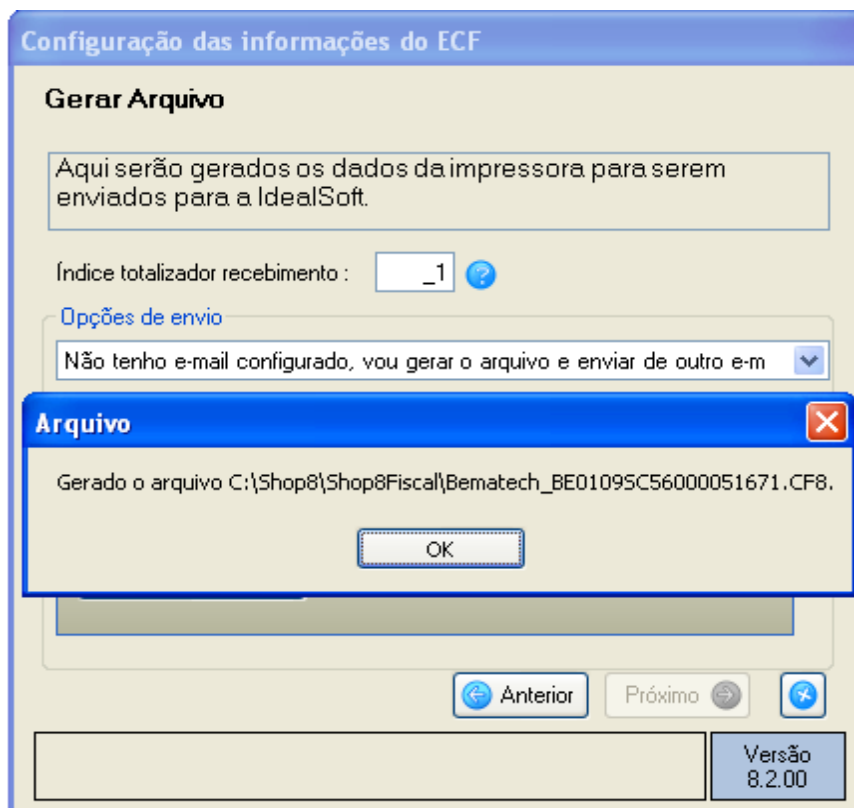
Configuração das informações do ECF

Gerar Arquivo

Aqui serão gerados os dados da impressora para serem enviados para a IdealSoft.

Índice totalizador recebimento : _1

Opções de envio

Não tenho e-mail configurado, vou gerar o arquivo e enviar de outro e-m

Arquivo

Gerado o arquivo C:\Shop8\Shop8Fiscal\Bematech_BE0109SC56000051671.CF8.

OK

Anterior

Próximo

Versão 8.2.00